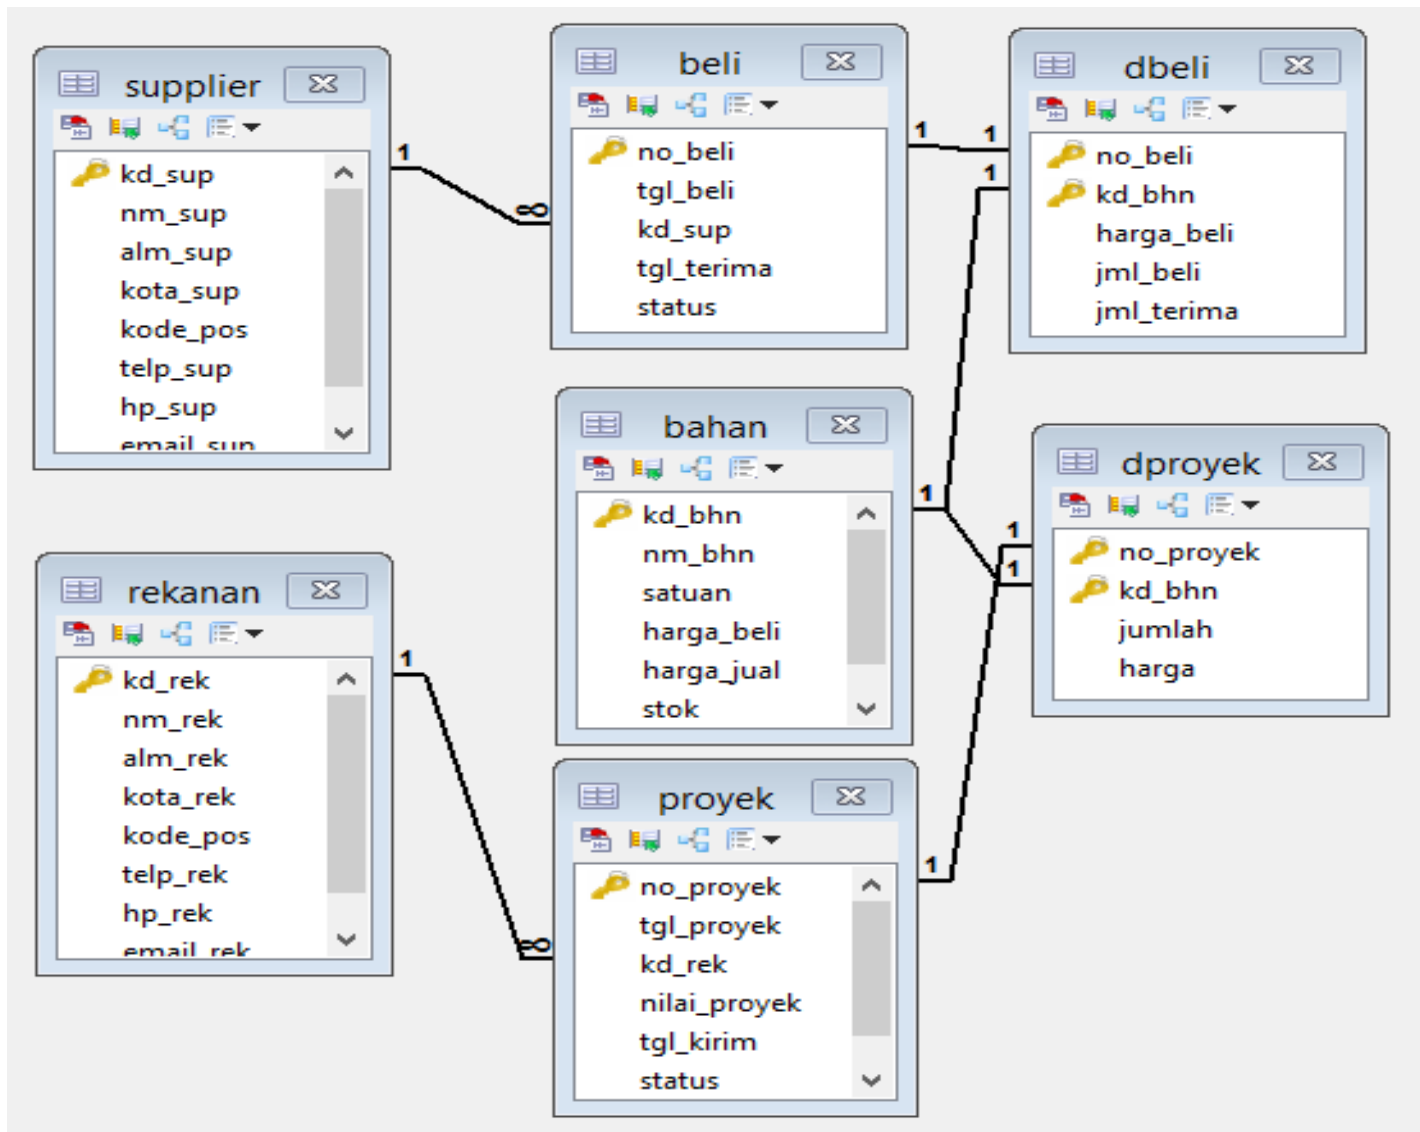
supplier

kd_sup
nm_sup
alm_sup
kota_sup
kode_pos
telp_sup
hp_sup
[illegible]

beli

no_beli
tgl_beli
kd_sup
tgl_terima
status

dbeli

no_beli
kd_bhn
harga_beli
jml_beli
jml_terima

bahan

kd_bhn
nm_bhn
satuan
harga_beli
harga_jual
stok

dproyek

no_proyek
kd_bhn
jumlah
harga

rekanan

kd_rek
nm_rek
alm_rek
kota_rek
kode_pos
telp_rek
hp_rek
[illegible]

proyek

no_proyek
tgl_proyek
kd_rek
nilai_proyek
tgl_kirim
status

1
∞
1
1
1
1
1
1
1
1
∞